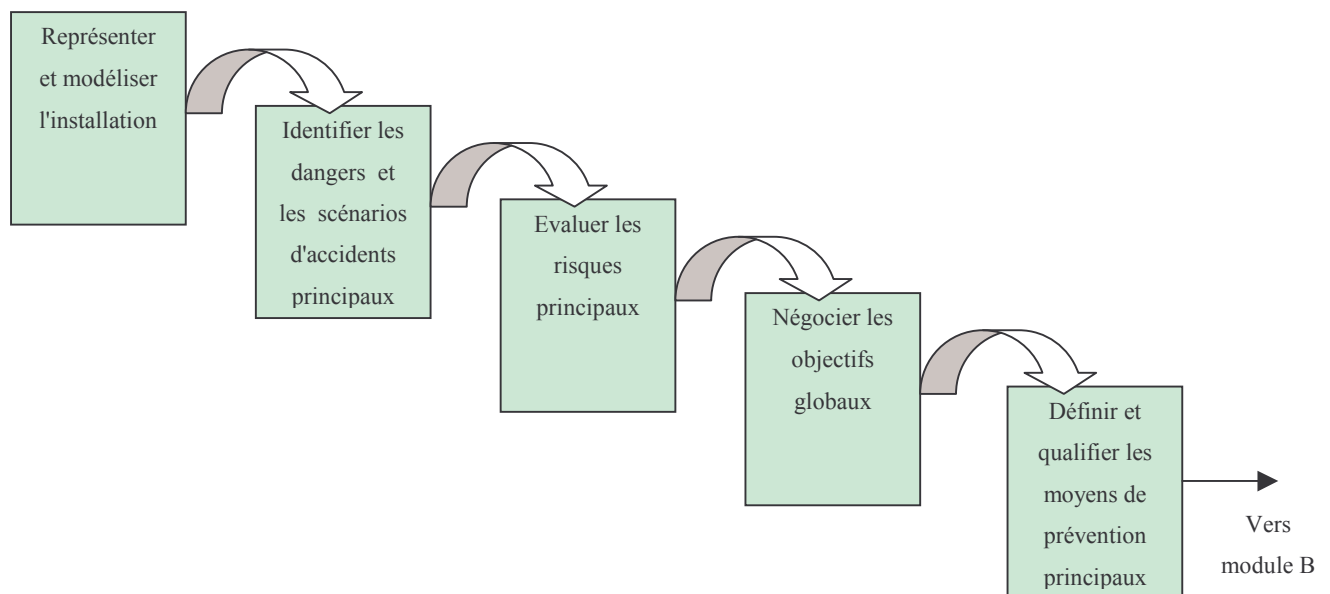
Représenter et modéliser l'installation

Identifier les dangers et les scénarios d'accidents principaux

Evaluer les risques principaux

Négocier les objectifs globaux

Définir et qualifier les moyens de prévention principaux

Vers module B